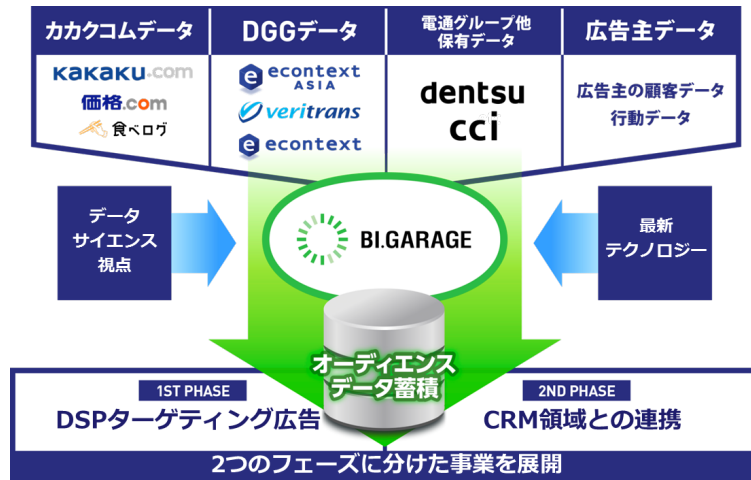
カカクコムデータ

kakaku.com
価格.com
食べログ

DGGデータ

econtext ASIA
veritrans
econtext

電通グループ他
保有データ

dentsu
cci

広告主データ

広告主の顧客データ
行動データ

データ
サイエンス
視点

BI.GARAGE

最新
テクノロジー

オーディエンス
データ蓄積

1ST PHASE
DSPターゲティング広告

2ND PHASE
CRM領域との連携

2つのフェーズに分けた事業を展開